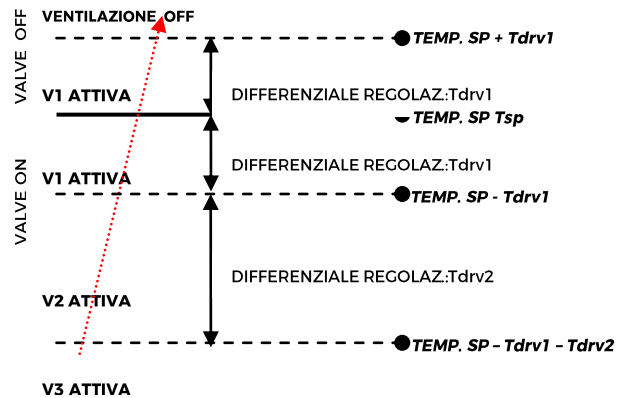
VENTILAZIONE OFF

VALVE OFF

TEMP. SP + Tdrv1

V1 ATTIVA

DIFFERENZIALE REGOLAZ.:Tdrv1

TEMP. SP Tsp

DIFFERENZIALE REGOLAZ.:Tdrv1

V1 ATTIVA

VALVE ON

TEMP. SP - Tdrv1

DIFFERENZIALE REGOLAZ.:Tdrv2

V2 ATTIVA

TEMP. SP – Tdrv1 – Tdrv2

V3 ATTIVA